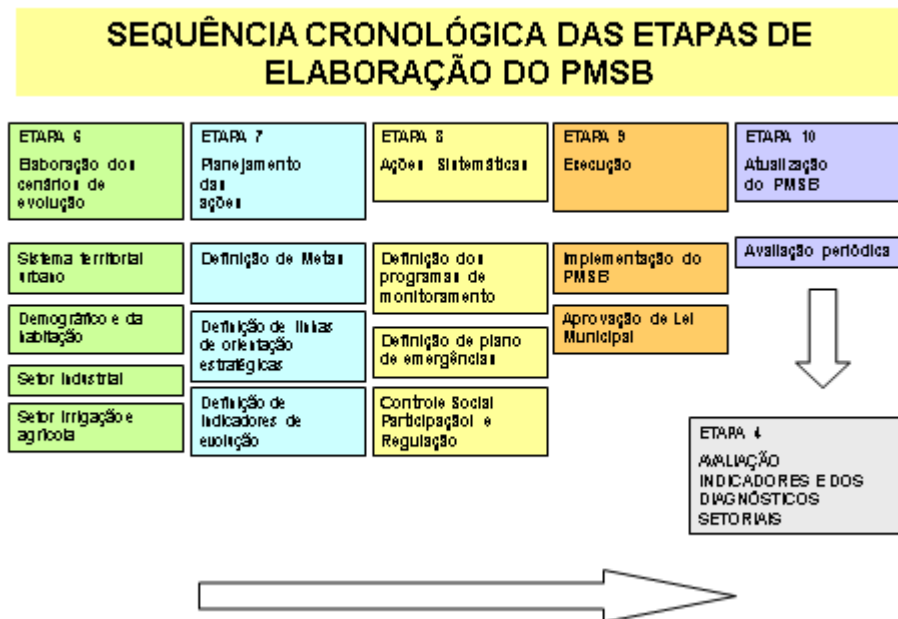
SEQUÊNCIA CRONOLÓGICA DAS ETAPAS DE ELABORAÇÃO DO PMSB

ETAPA 6
Elaboração dos cenários de evolução

Sistema territorial urbano

Demográfico e da habitação

Setor industrial

Setor irrigação e agrícola

ETAPA 7
Planejamento das ações

Definição de Metas

Definição de linhas de orientação estratégicas

Definição de indicadores de evolução

ETAPA 8
Ações Sistemáticas

Definição dos programas de monitoramento

Definição de plano de emergências

Controle Social Participação e Regulação

ETAPA 9
Execução

Implementação do PMSB

Aprovação de Lei Municipal

ETAPA 10
Atualização do PMSB

Avaliação periódica

ETAPA 4
AVALIAÇÃO INDICADORES E DOS DIAGNÓSTICOS SETORIAIS